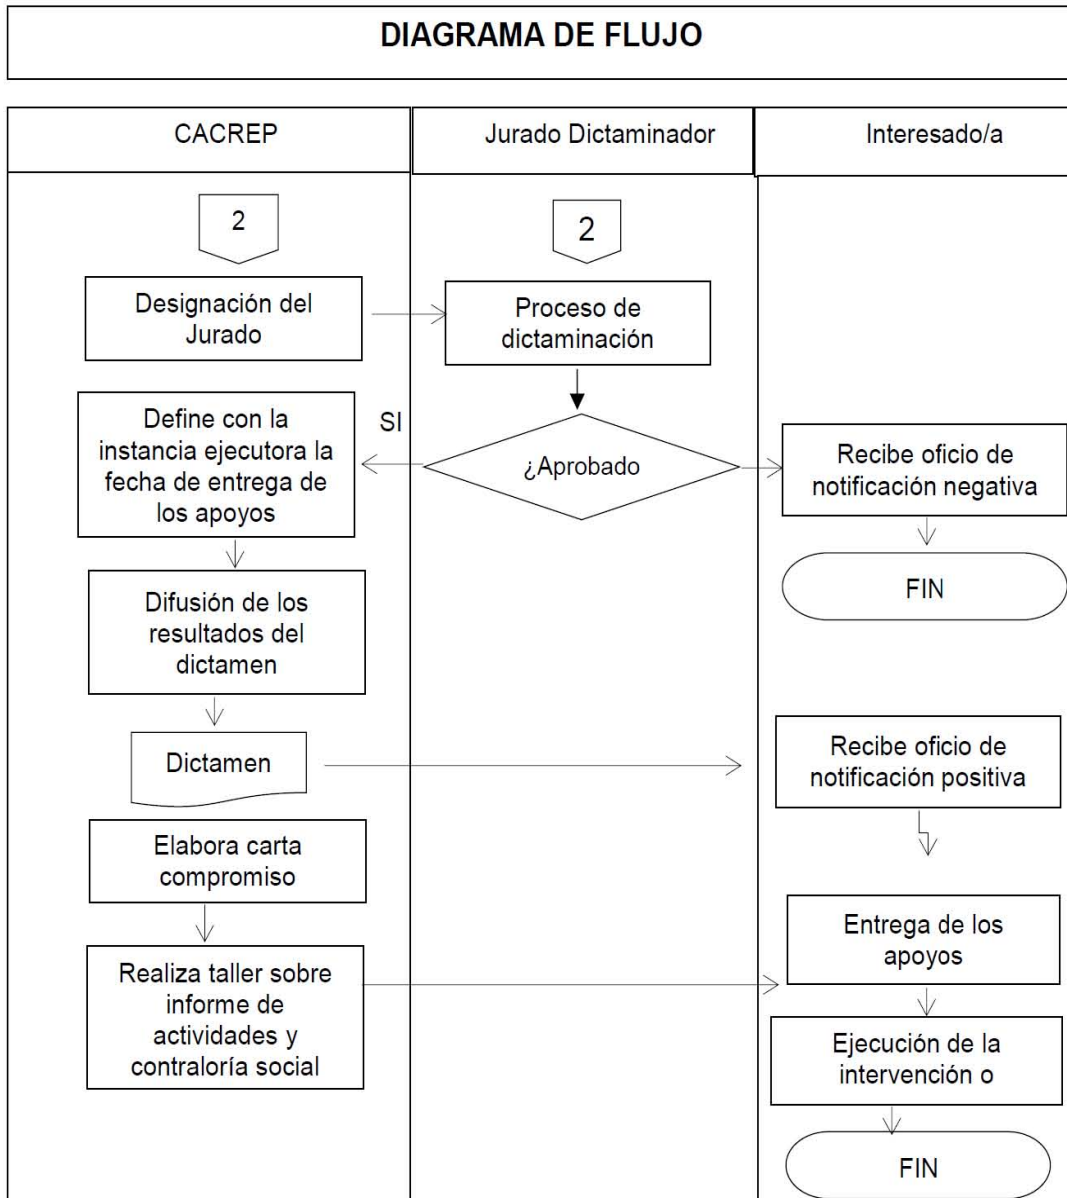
DIAGRAMA DE FLUJO

CACREP

Jurado Dictaminador

Interesado/a

2

2

Designación del Jurado

Proceso de dictaminación

Define con la instancia ejecutora la fecha de entrega de los apoyos

SI

¿Aprobado

Recibe oficio de notificación negativa

FIN

Difusión de los resultados del dictamen

Dictamen

Recibe oficio de notificación positiva

Elabora carta compromiso

Entrega de los apoyos

Realiza taller sobre informe de actividades y contraloría social

Ejecución de la intervención o

FIN